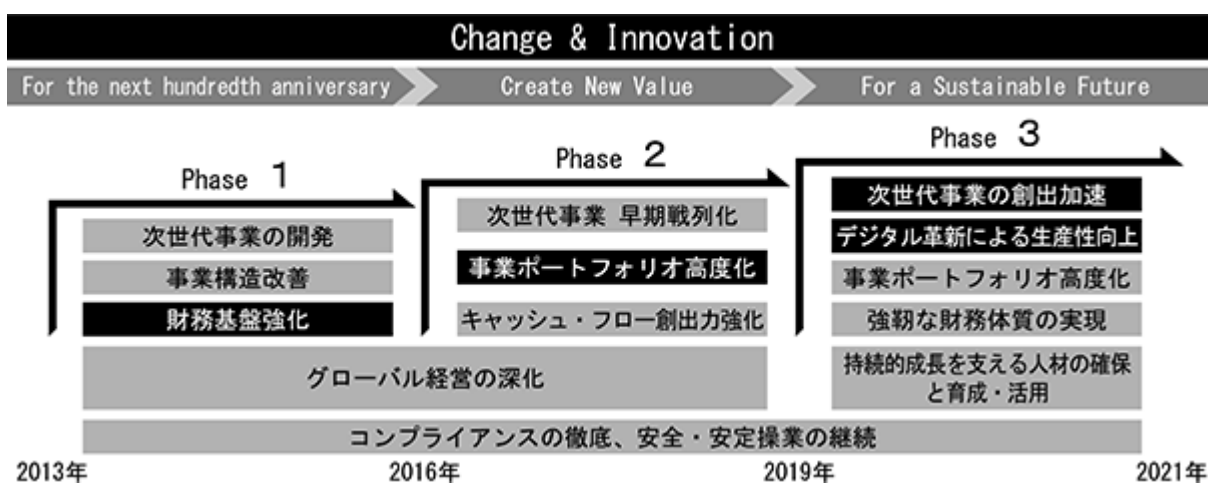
Change & Innovation

For the next hundredth anniversary

Create New Value

For a Sustainable Future

Phase 1

次世代事業の開発

事業構造改善

財務基盤強化

Phase 2

次世代事業 早期戦列化

事業ポートフォリオ高度化

キャッシュ・フロー創出力強化

Phase 3

次世代事業の創出加速

デジタル革新による生産性向上

事業ポートフォリオ高度化

強靭な財務体質の実現

持続的成長を支える人材の確保と育成・活用

グローバル経営の深化

コンプライアンスの徹底、安全・安定操業の継続

2013年

2016年

2019年

2021年